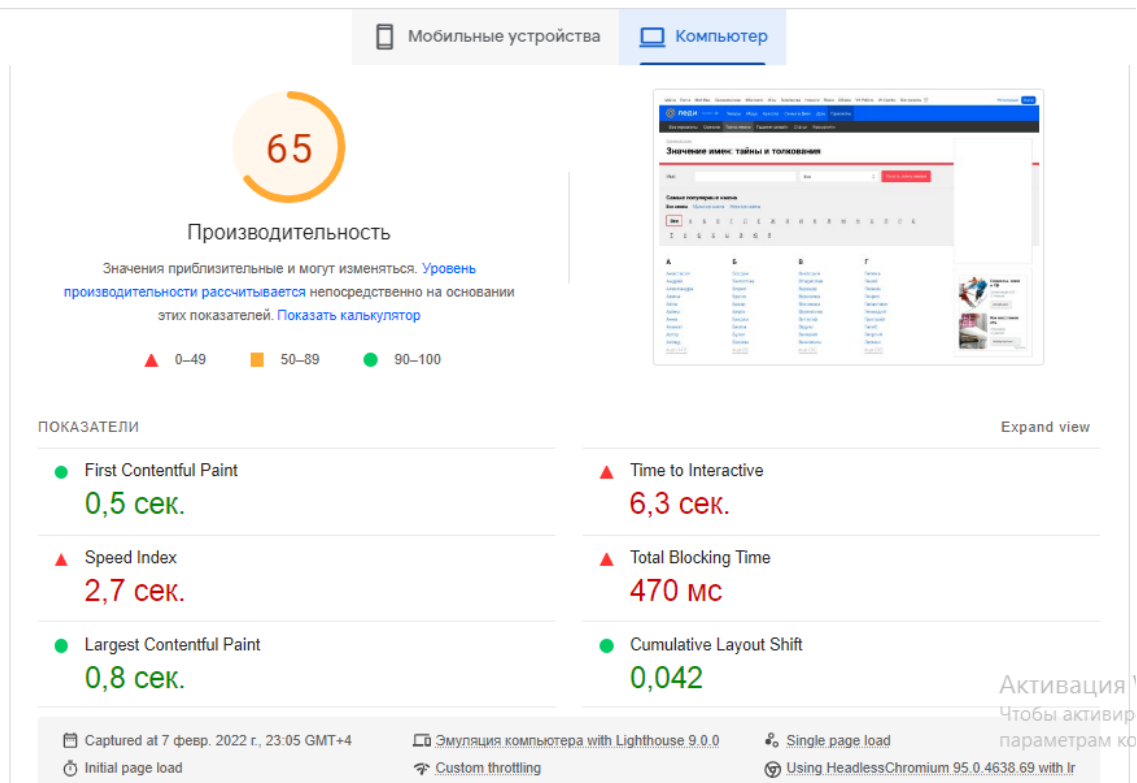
Мобильные устройства

Компьютер

65

Производительность

Значения приблизительные и могут изменяться. Уровень производительности рассчитывается непосредственно на основании этих показателей. Показать калькулятор

0–49 50–89 90–100

Значение имен: тайны и толкования

ПОКАЗАТЕЛИ

Expand view

First Contentful Paint
0,5 сек.

Time to Interactive
6,3 сек.

Speed Index
2,7 сек.

Total Blocking Time
470 мс

Largest Contentful Paint
0,8 сек.

Cumulative Layout Shift
0,042

Активация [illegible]
Чтобы активир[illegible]
параметрам ко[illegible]

Captured at 7 февр. 2022 г., 23:05 GMT+4

Эмуляция компьютера with Lighthouse 9.0.0

Single page load

Initial page load

Custom throttling

Using HeadlessChromium 95.0.4638.69 with lr